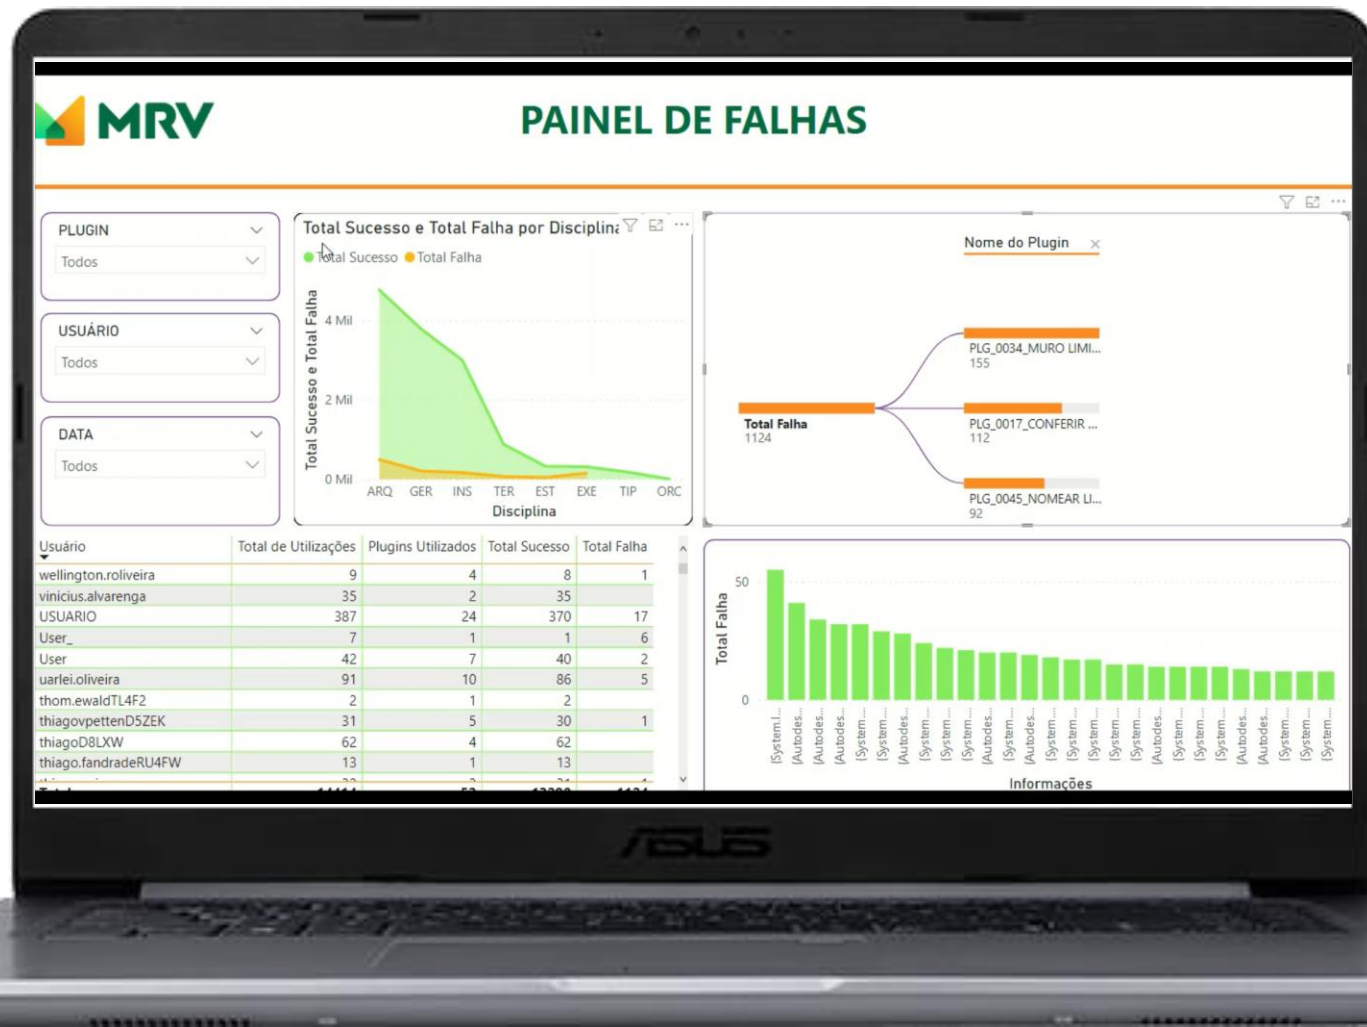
MRV

PAINEL DE FALHAS

PLUGIN
Todos

USUÁRIO
Todos

DATA
Todos

Total Sucesso e Total Falha por Disciplina

Total Sucesso  Total Falha

Total Sucesso e Total Falha

4 Mil
2 Mil
0 Mil

ARQ GER INS TER EST EXE TIP ORC
Disciplina

Nome do Plugin

Total Falha
1124

PLG_0034_MURO LIMI...
155

PLG_0017_CONFERIR ...
112

PLG_0045_NOMEAR LI...
92

| Usuário | Total de Utilizações | Plugins Utilizados | Total Sucesso | Total Falha |
|---|---|---|---|---|
| wellington.roliveira | 9 | 4 | 8 | 1 |
| vinicius.alvarenga | 35 | 2 | 35 | |
| USUARIO | 387 | 24 | 370 | 17 |
| User_ | 7 | 1 | 1 | 6 |
| User | 42 | 7 | 40 | 2 |
| uarlei.oliveira | 91 | 10 | 86 | 5 |
| thom.ewaldTL4F2 | 2 | 1 | 2 | |
| thiagovpettenD5ZEK | 31 | 5 | 30 | 1 |
| thiagoD8LXW | 62 | 4 | 62 | |
| thiago.fandradeRU4FW | 13 | 1 | 13 | |
| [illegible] | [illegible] | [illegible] | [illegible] | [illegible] |

Total Falha
50
0

|System.I... |Autodes... |Autodes... |Autodes... |System... |System... |Autodes... |System... |System... |System... |Autodes... |System... |Autodes... |System... |System... |System... |System... |System... |Autodes... |System... |System... |System... |Autodes... |Autodes... |System... |System... |System...

Informações

ASUS